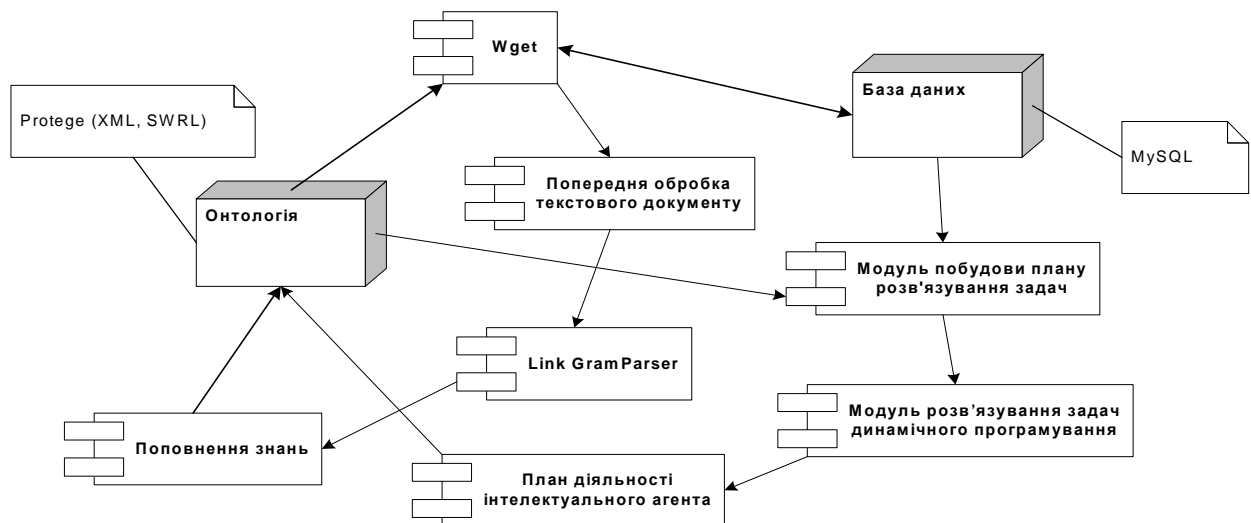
Wget

Protege (XML, SWRL)

База даних

MySQL

Попередня обробка текстового документу

Онтологія

Модуль побудови плану розв'язування задач

Link GramParser

Модуль розв’язування задач динамічного програмування

Поповнення знань

План діяльності інтелектуального агента